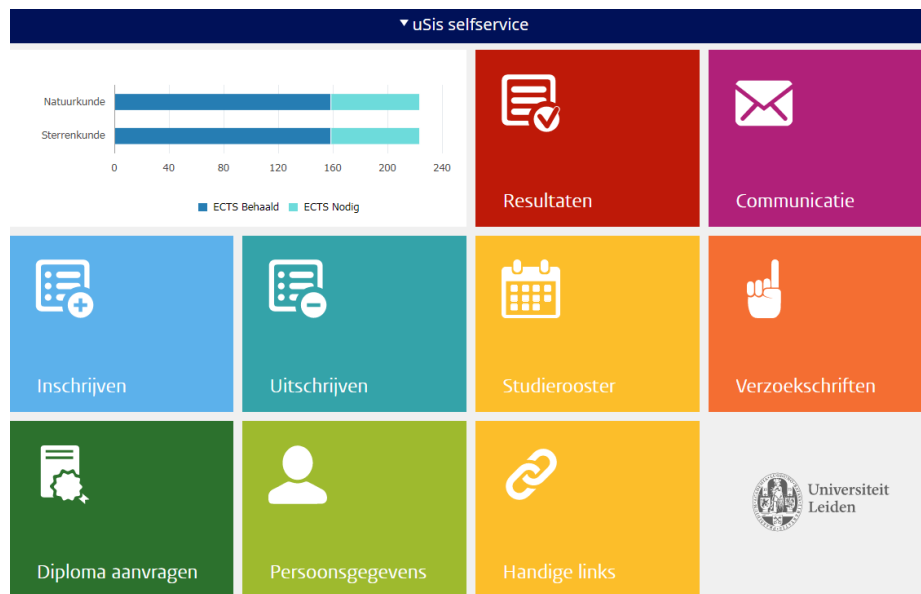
▾ uSis selfservice

Natuurkunde
Sterrenkunde
0 40 80 120 160 200 240
ECTS Behaald ECTS Nodig

Resultaten

Communicatie

Inschrijven

Uitschrijven

Studierooster

Verzoekschriften

Diploma aanvragen

Persoonsgegevens

Handige links

Universiteit Leiden